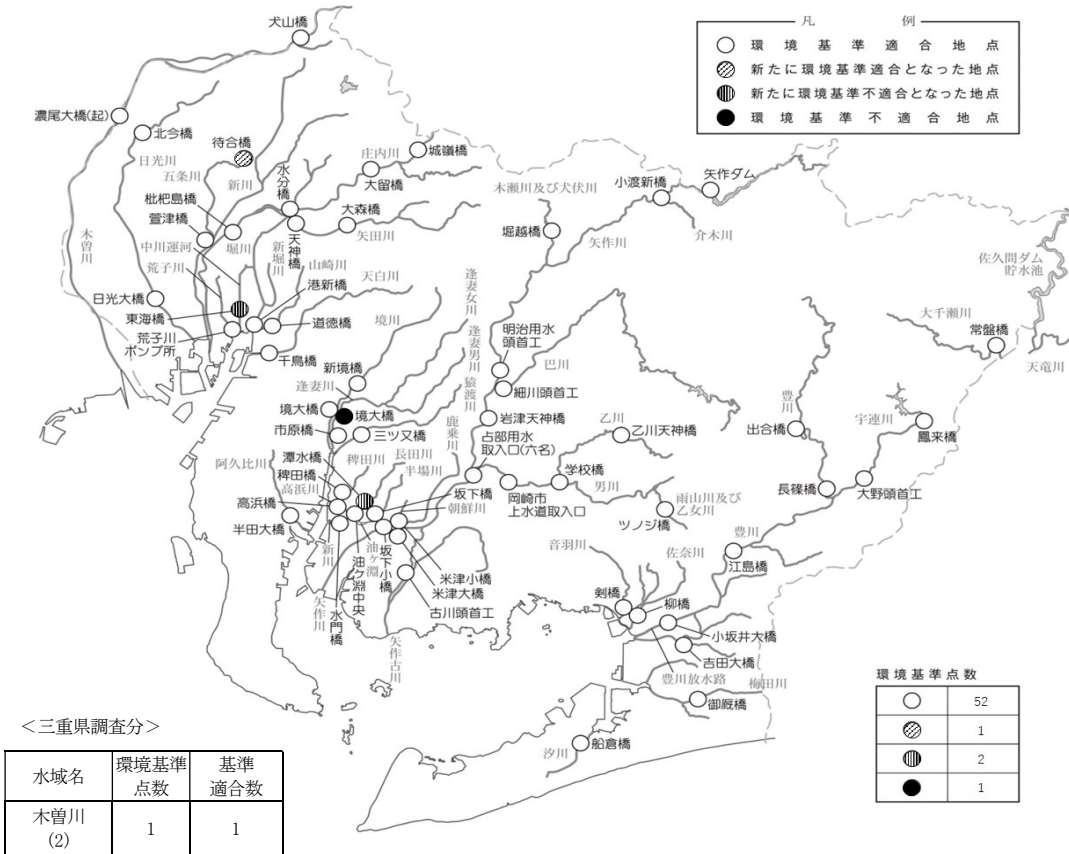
凡　例
○ 環境基準適合地点
新たに環境基準適合となった地点
新たに環境基準不適合となった地点
● 環境基準不適合地点

犬山橋
濃尾大橋(起)
北今橋
待合橋
日光川
五条川
新川
水分橋
庄内川
城嶺橋
大留橋
木瀬川及び犬伏川
小渡新橋
矢作ダム
枇杷島橋
萱津橋
中川運河
荒子川
堀川
天神橋
新堀川
大森橋
矢田川
山崎川
天白川
堀越橋
矢作川
介木川
木曽川
日光大橋
東海橋
荒子川ポンプ所
港新橋
道徳橋
千鳥橋
逢妻女川
境川
逢妻男川
明治用水頭首工
巴川
細川頭首工
佐久間ダム貯水池
大千瀬川
常盤橋
天竜川
新境橋
逢妻川
猿渡川
境大橋
境大橋
市原橋
三ツ又橋
鹿乗川
岩津天神橋
占部用水取入口(六名)
乙川
乙川天神橋
豊川
出合橋
宇連川
鳳来橋
阿久比川
潭水橋
稗田橋
高浜川
稗田川
長田川
半場川
高浜橋
半田大橋
坂下橋
朝鮮川
岡崎市上水道取入口
学校橋
男川
雨山川及び乙女川
ツノジ橋
長篠橋
大野頭首工
新川
油ヶ淵
油ヶ淵中央
坂下小橋
米津小橋
米津大橋
古川頭首工
音羽川
佐奈川
豊川
江島橋
矢作川
水門橋
矢作古川
剣橋
柳橋
小坂井大橋
吉田大橋
豊川放水路
梅田川
御厩橋
汐川
船倉橋

環境基準点数
| | |
|---|---|
| ○ | 52 |
| ⊘ | 1 |
| ◍ | 2 |
| ● | 1 |

<三重県調査分>
| 水域名 | 環境基準点数 | 基準適合数 |
|---|---|---|
| 木曽川(2) | 1 | 1 |